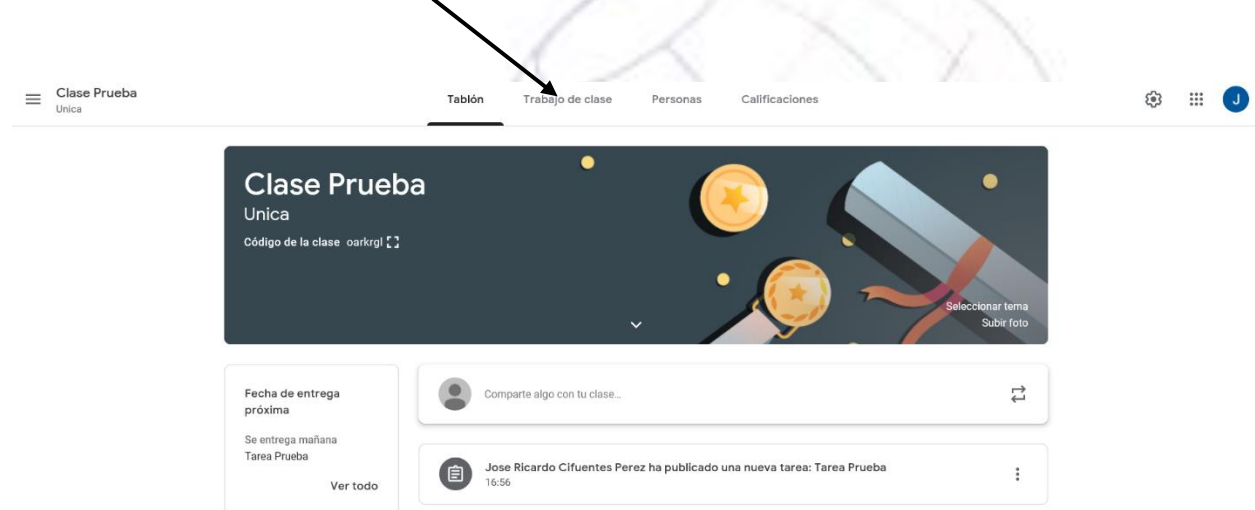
Clase Prueba
Unica

Tablón Trabajo de clase Personas Calificaciones

J

Clase Prueba
Unica
Código de la clase oarkrgl

Seleccionar tema
Subir foto

Fecha de entrega próxima

Se entrega mañana
Tarea Prueba

Ver todo

Comparte algo con tu clase...

Jose Ricardo Cifuentes Perez ha publicado una nueva tarea: Tarea Prueba
16:56